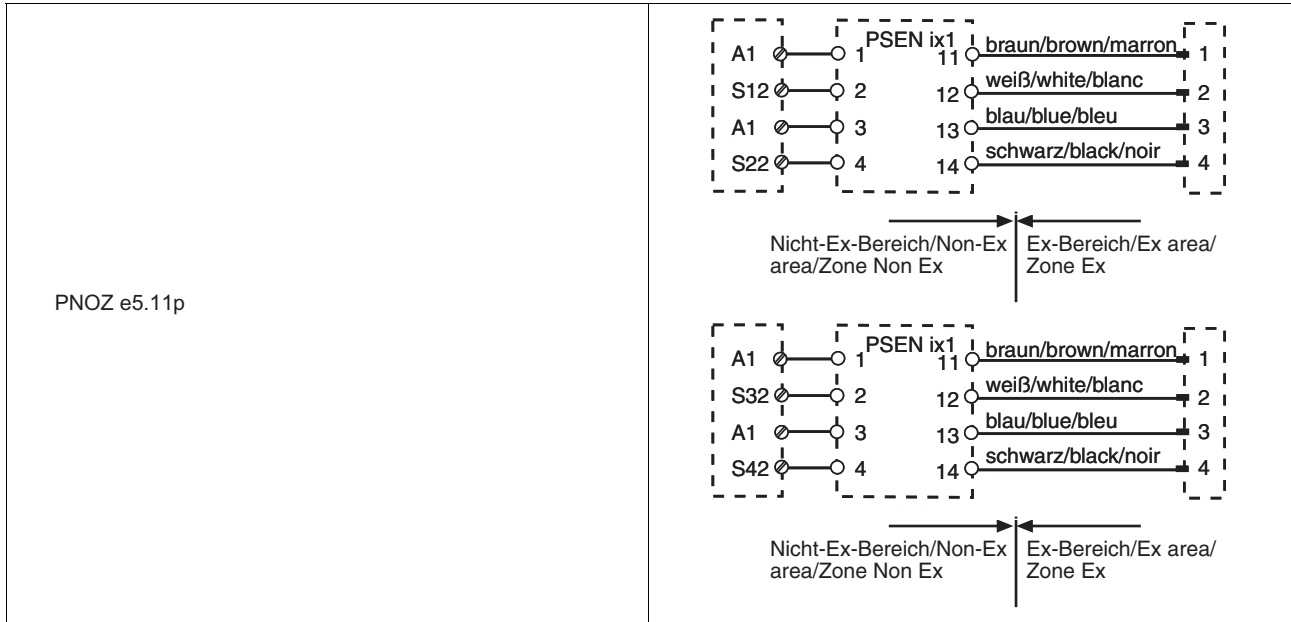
PNOZ e5.11p

A1
S12
A1
S22
1
2
3
4
PSEN ix1
11
12
13
14
braun/brown/marron
weiß/white/blanc
blau/blue/bleu
schwarz/black/noir
1
2
3
4

Nicht-Ex-Bereich/Non-Ex area/Zone Non Ex
Ex-Bereich/Ex area/ Zone Ex

A1
S32
A1
S42
1
2
3
4
PSEN ix1
11
12
13
14
braun/brown/marron
weiß/white/blanc
blau/blue/bleu
schwarz/black/noir
1
2
3
4

Nicht-Ex-Bereich/Non-Ex area/Zone Non Ex
Ex-Bereich/Ex area/ Zone Ex